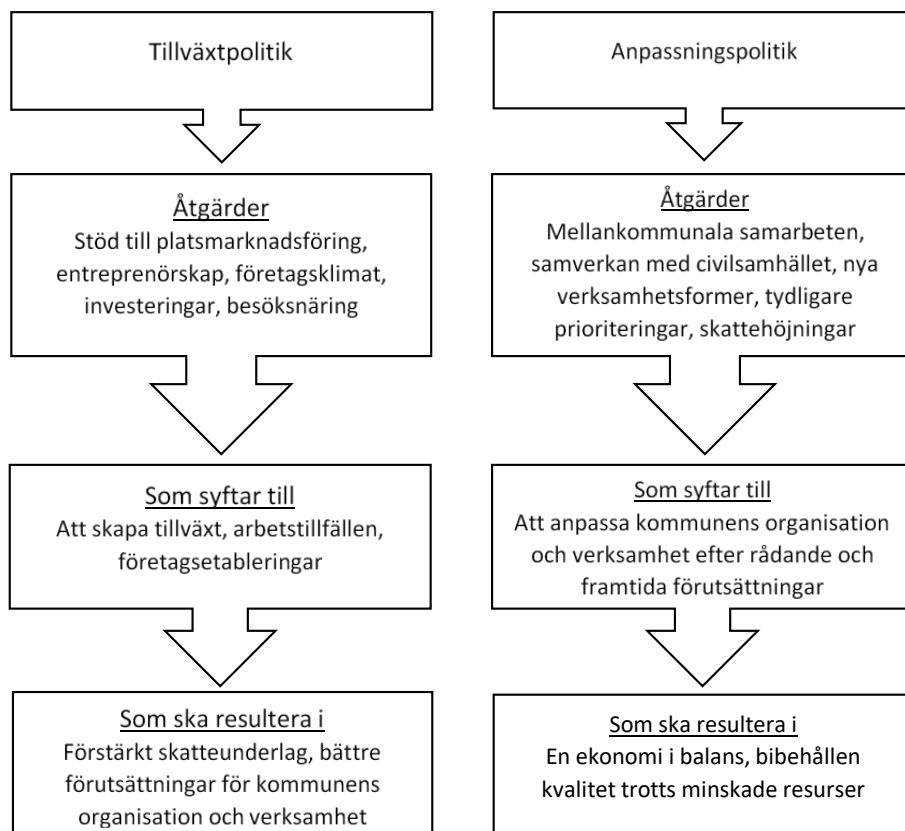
Tillväxtpolitik

Åtgärder
Stöd till platsmarknadsföring, entreprenörskap, företagsklimat, investeringar, besöksnäring

Som syftar till
Att skapa tillväxt, arbetstillfällen, företagsetableringar

Som ska resultera i
Förstärkt skatteunderlag, bättre förutsättningar för kommunens organisation och verksamhet

Anpassningspolitik

Åtgärder
Mellankommunala samarbeten, samverkan med civilsamhället, nya verksamhetsformer, tydligare prioriteringar, skattehöjningar

Som syftar till
Att anpassa kommunens organisation och verksamhet efter rådande och framtida förutsättningar

Som ska resultera i
En ekonomi i balans, bibehållen kvalitet trotts minskade resurser